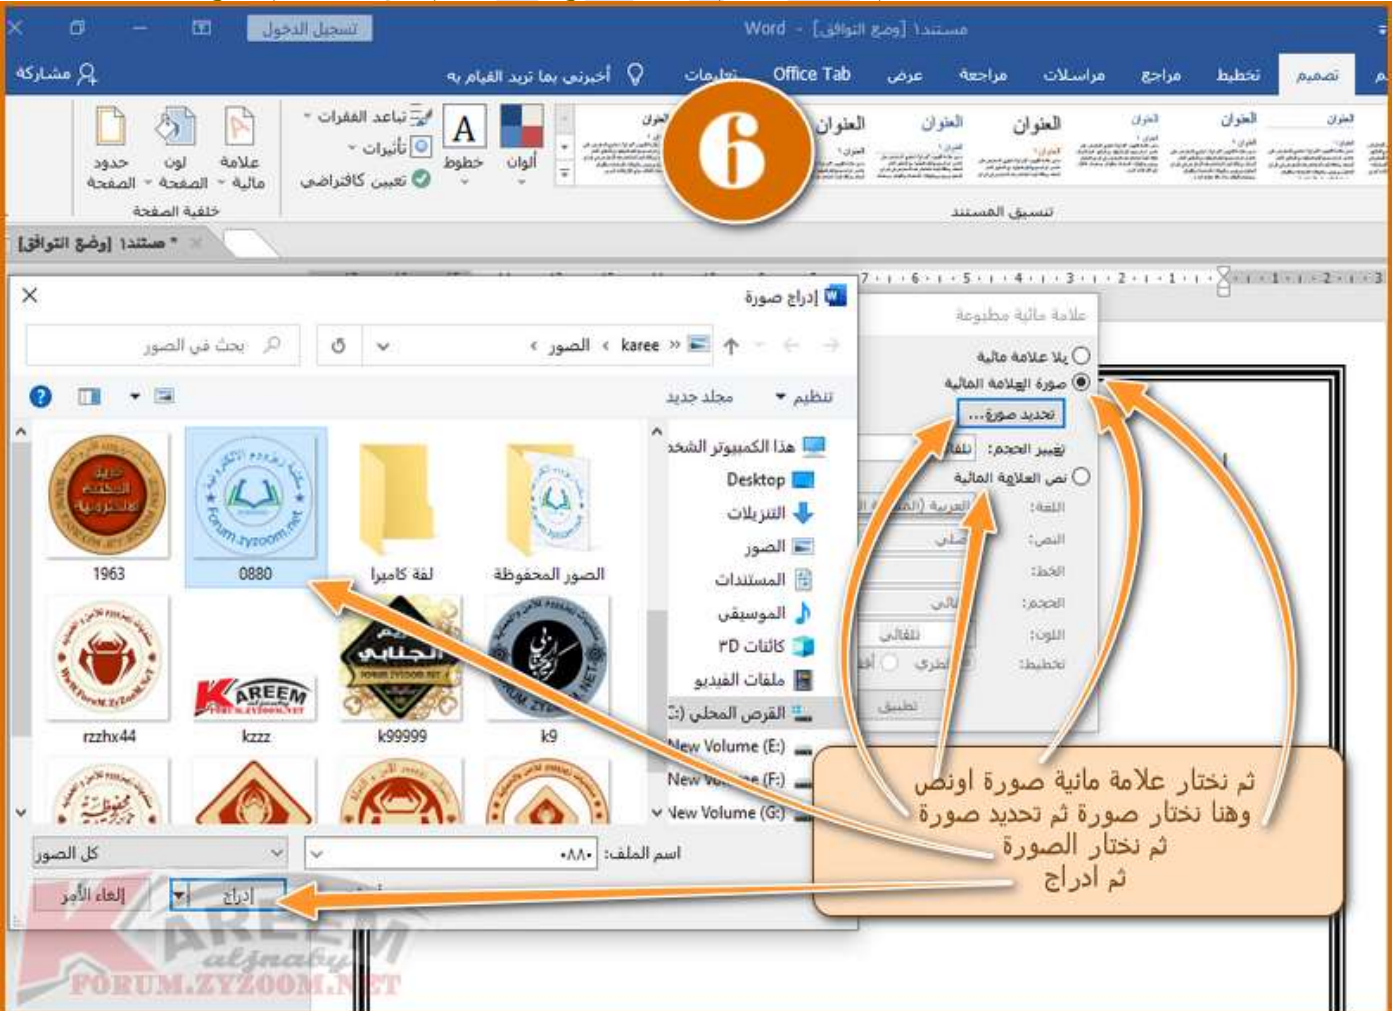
تسجيل الدخول
Word - مستند۱ [وضع التوافق]
مشاركة
أخبرني بما تريد القيام به
تعليمات Office Tab عرض مراجعة مراسلات مراجع تخطيط تصميم

6

تباعد الفقرات
تأثيرات
تعيين كافتراضي
خطوط
ألوان
علامة مائية
لون الصفحة
حدود الصفحة
خلفية الصفحة
تنسيق المستند
العنوان

* مستند۱ [وضع التوافق]

إدراج صورة
بحث في الصور
الصور › kareee
تنظيم
مجلد جديد
هذا الكمبيوتر الشخصي
Desktop
التنزيلات
الصور
المستندات
الموسيقى
كائنات 3D
ملفات الفيديو
القرص المحلي (C:)
New Volume (E:)
New Volume (F:)
New Volume (G:)
الصور المحفوظة
لفة كاميرا
0880
1963
k9
k99999
kzzz
rzzhx44
اسم الملف: ٠٨٨٠
كل الصور
إدراج
إلغاء الأمر

علامة مائية مطبوعة
بلا علامة مائية
صورة العلامة المائية
تحديد صورة ...
تغيير الحجم: تلقائي
نص العلامة المائية
اللغة:
النص:
الخط:
الحجم:
اللون:
تخطيط:
تطبيق

ثم نختار علامة مائية صورة اونص
وهنا نختار صورة ثم تحديد صورة
ثم نختار الصورة
ثم ادراج

KAREEM
aljnaby
FORUM.ZYZOOM.NET